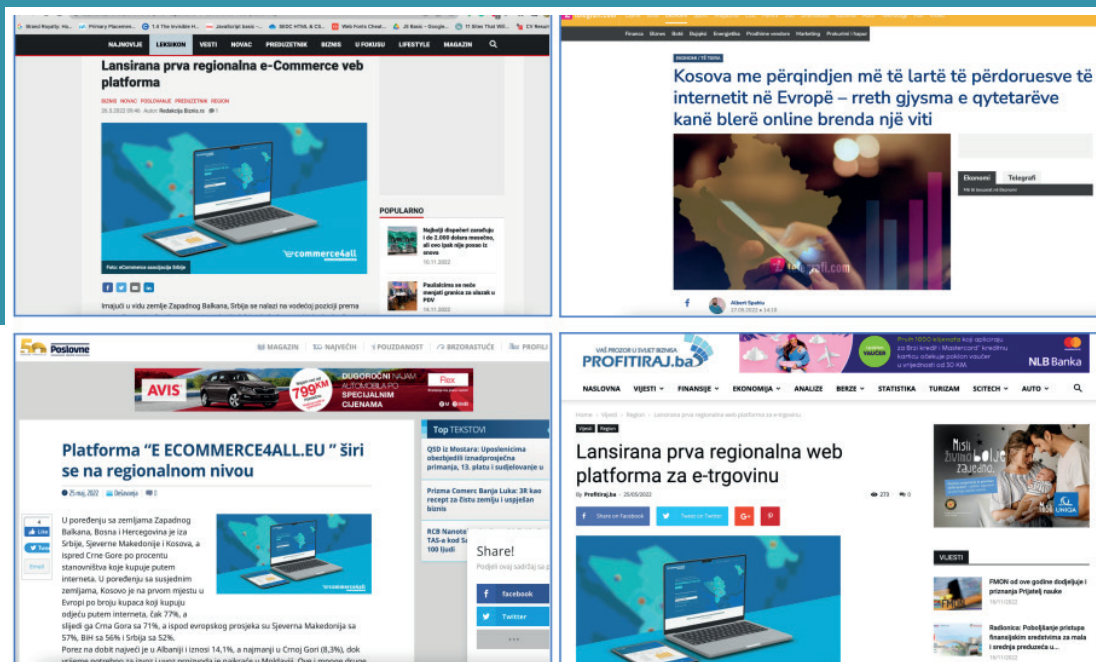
NAJNOVIJE LEKSIKON VESTI NOVAC PREDUZETNIK BIZNIS U FOKUSU LIFESTYLE MAGAZIN

Lansirana prva regionalna e-Commerce veb platforma

BIZNIS NOVAC POSLOVANJE PREDUZETNIK REGION

26.5.2022 09:46 Autor: Redakcija Biznis.rs

ecommerce4all

Foto: eCommerce asocijacija Srbije

Imajući u vidu zemlje Zapadnog Balkana, Srbija se nalazi na vodećoj poziciji prema

POPULARNO

Najbolji dispečeri zarađuju i do 2.000 dolara mesečno, ali ovo ipak nije posao iz snova

16.11.2022

Paušalcima se neće menjati granica za ulazak u PDV

14.11.2022

Kosova me përqindjen më të lartë të përdoruesve të internetit në Evropë – rreth gjysma e qytetarëve kanë blerë online brenda një viti

Ekonomi Telegrafi

Albert Spahiu

27.05.2022 ● 14:13

MAGAZIN NAJVEĆIH POUZDANOST BRZORASTUĆE PROFILI

Poslovne

AVIS

DUGOROČNI NAJAM AUTOMOBILA PO SPECIJALNIM CIJENAMA

799 KM

Platforma "E ECOMMERCE4ALL.EU " širi se na regionalnom nivou

25 maj, 2022 Dešavanja 0

U poređenju sa zemljama Zapadnog Balkana, Bosna i Hercegovina je iza Srbije, Sjeverne Makedonije i Kosova, a ispred Crne Gore po procentu stanovništva koje kupuje putem interneta. U poređenju sa susjednim zemljama, Kosovo je na prvom mjestu u Evropi po broju kupaca koji kupuju odjeću putem interneta, čak 77%, a slijedi ga Crna Gora sa 71%, a ispod evropskog prosjeka su Sjeverna Makedonija sa 57%, BiH sa 56% i Srbija sa 52%.

Porez na dobit najveći je u Albaniji i iznosi 14,1%, a najmanji u Crnoj Gori (8,3%), dok

Top TEKSTOVI

QSD iz Mostara: Uposlenicima obezbjedili iznadprosječna primanja, 13. platu i sudjelovanje u

Prizma Comerc Banja Luka: 3R kao recept za čistu zemlju i uspješan biznis

RCB Nanote TAS-a kod S 100 ljudi

Share!

Podijeli ovaj sadržaj sa prijateljima

facebook

Twitter

VAŠ PROZOR U SVIJET BIZNISA

PROFITIRAJ.ba

NLB Banka

NASLOVNA VIJESTI FINANSIJE EKONOMIJA ANALIZE BERZE STATISTIKA TURIZAM SCITECH AUTO

Home › Vijesti › Regioni › Lansirana prva regionalna web platforma za e-trgovinu

Vijesti Region

Lansirana prva regionalna web platforma za e-trgovinu

By Profitiraj.ba - 25/05/2022

273 0

Share on Facebook Tweet on Twitter

VIJESTI

FMON od ove godine dodjeljuje i priznanja Prijatelj nauke

18/11/2022

Radionica: Poboljšanje pristupa finansijskim sredstvima za mala i srednja preduzeća u...

18/11/2022